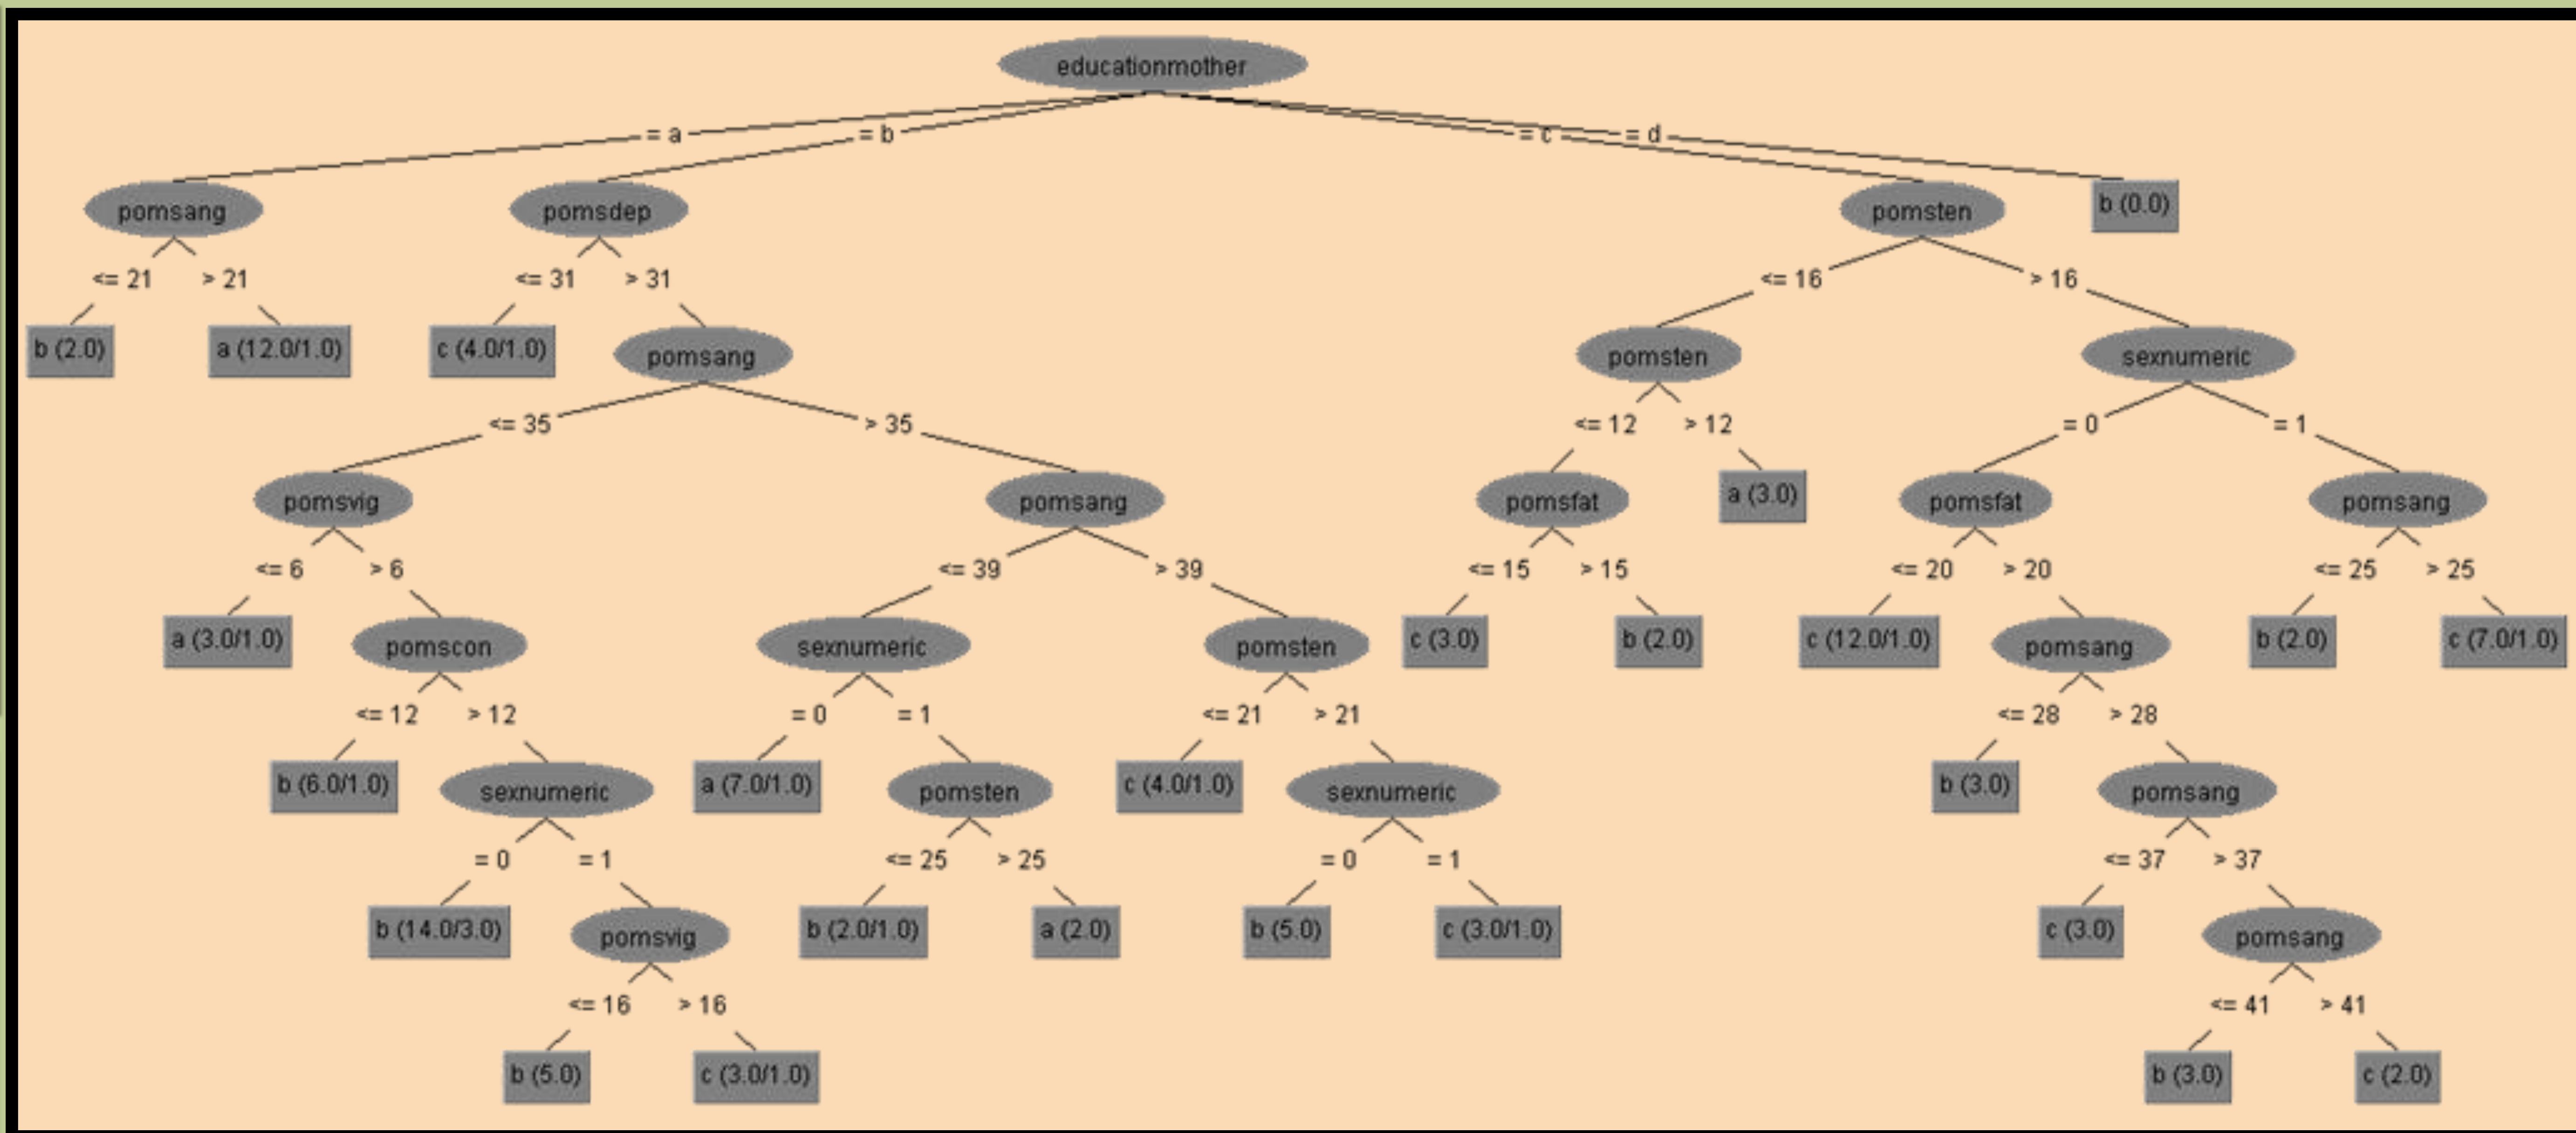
educationmother

= a
= b
= c
= d

pomsang
<= 21
> 21
b (2.0)
a (12.0/1.0)

pomsdep
<= 31
> 31
c (4.0/1.0)
pomsang
<= 35
> 35
pomsvig
<= 6
> 6
a (3.0/1.0)
pomscon
<= 12
> 12
b (6.0/1.0)
sexnumeric
= 0
= 1
b (14.0/3.0)
pomsvig
<= 16
> 16
b (5.0)
c (3.0/1.0)

pomsang
<= 39
> 39
sexnumeric
= 0
= 1
a (7.0/1.0)
pomsten
<= 25
> 25
b (2.0/1.0)
a (2.0)
pomsten
<= 21
> 21
c (4.0/1.0)
sexnumeric
= 0
= 1
b (5.0)
c (3.0/1.0)

pomsten
<= 16
> 16
pomsten
<= 12
> 12
pomsfat
<= 15
> 15
c (3.0)
b (2.0)
a (3.0)
sexnumeric
= 0
= 1
pomsfat
<= 20
> 20
c (12.0/1.0)
pomsang
<= 28
> 28
b (3.0)
pomsang
<= 37
> 37
c (3.0)
pomsang
<= 41
> 41
b (3.0)
c (2.0)
pomsang
<= 25
> 25
b (2.0)
c (7.0/1.0)

b (0.0)